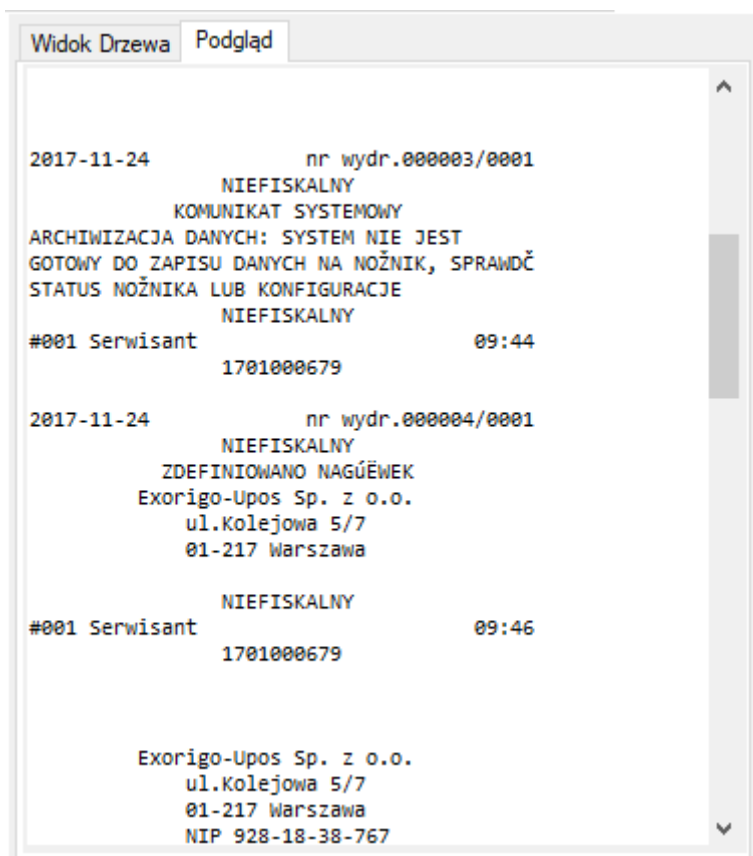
Widok Drzewa | Podgląd

2017-11-24 nr wydr.000003/0001
NIEFISKALNY
KOMUNIKAT SYSTEMOWY
ARCHIWIZACJA DANYCH: SYSTEM NIE JEST GOTOWY DO ZAPISU DANYCH NA NOŻNIK, SPRAWDČ STATUS NOŽNIKA LUB KONFIGURACJE
NIEFISKALNY
#001 Serwisant 09:44
1701000679

2017-11-24 nr wydr.000004/0001
NIEFISKALNY
ZDEFINIOWANO NAGŰËWEK
Exorigo-Upos Sp. z o.o.
ul.Kolejowa 5/7
01-217 Warszawa

NIEFISKALNY
#001 Serwisant 09:46
1701000679

Exorigo-Upos Sp. z o.o.
ul.Kolejowa 5/7
01-217 Warszawa
NIP 928-18-38-767